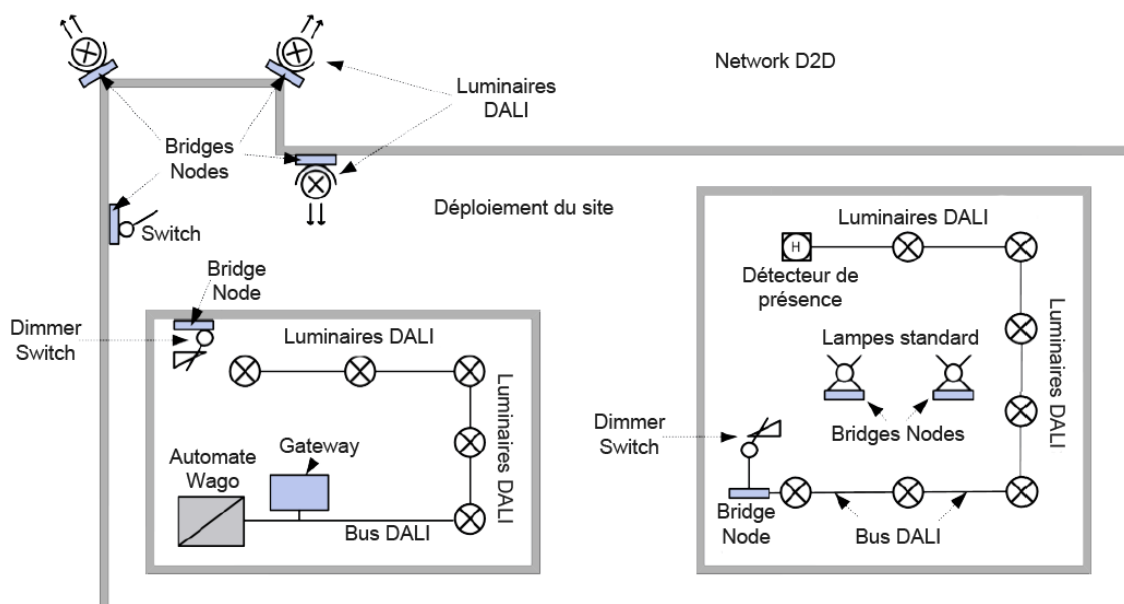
Network D2D

Luminaires DALI

Bridges Nodes

Switch

Déploiement du site

Bridge Node

Dimmer Switch

Luminaires DALI

Luminaires DALI

Automate Wago

Gateway

Bus DALI

Luminaires DALI

H

Détecteur de présence

Lampes standard

Luminaires DALI

Dimmer Switch

Bridges Nodes

Bridge Node

Bus DALI